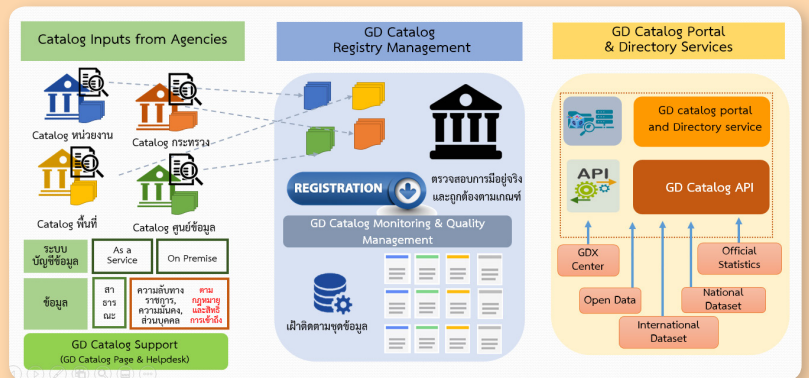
Catalog Inputs from Agencies

Catalog หน่วยงาน

Catalog กระทรวง

Catalog พื้นที่

Catalog ศูนย์ข้อมูล

ระบบบัญชีข้อมูล

As a Service

On Premise

ข้อมูล

สาธารณะ

ความลับทางราชการ, ความมั่นคง, ส่วนบุคคล

ตามกฎหมายและสิทธิการเข้าถึง

GD Catalog Support
(GD Catalog Page & Helpdesk)

GD Catalog
Registry Management

REGISTRATION

ตรวจสอบการมีอยู่จริงและถูกต้องตามเกณฑ์

GD Catalog Monitoring & Quality Management

เฝ้าติดตามชุดข้อมูล

GD Catalog Portal
& Directory Services

GD catalog portal and Directory service

API

GD Catalog API

GDX Center

Official Statistics

Open Data

National Dataset

International Dataset